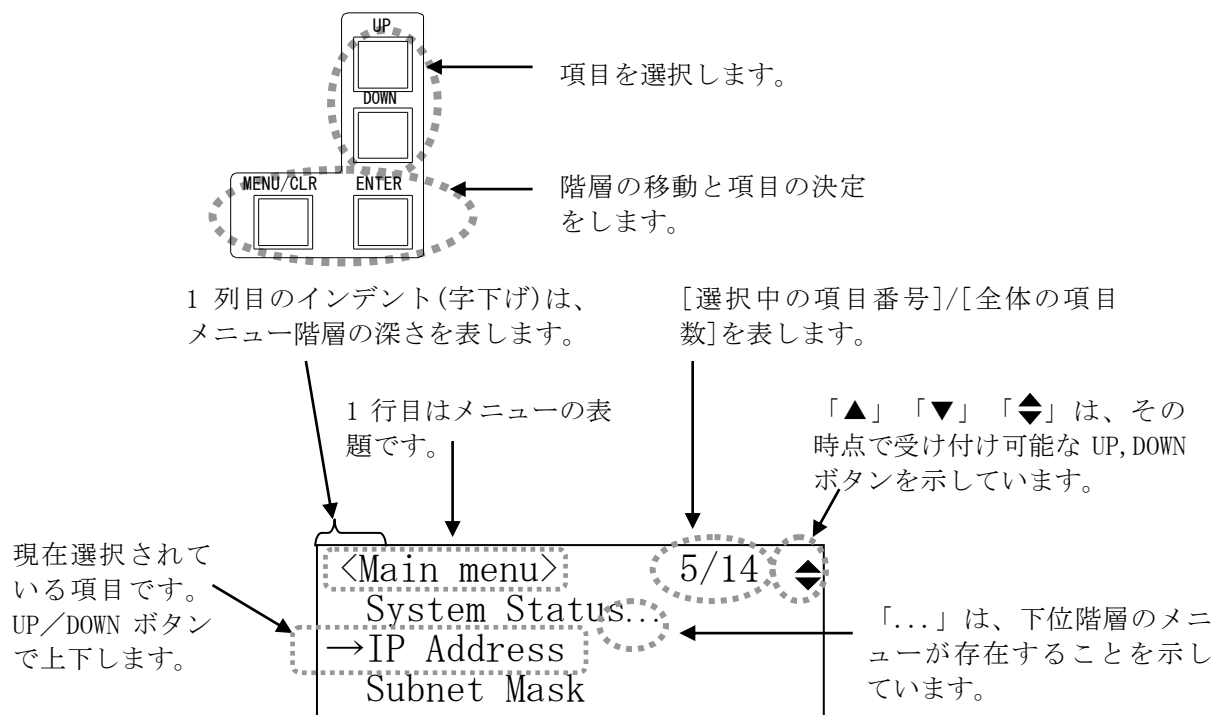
UP

DOWN

MENU/CLR

ENTER

項目を選択します。

階層の移動と項目の決定をします。

1 列目のインデント(字下げ)は、メニュー階層の深さを表します。

[選択中の項目番号]/[全体の項目数]を表します。

1 行目はメニューの表題です。

「▲」「▼」「⬍」は、その時点で受け付け可能な UP,DOWN ボタンを示しています。

現在選択されている項目です。UP／DOWN ボタンで上下します。

<Main menu> 5/14 ⬍
System Status...
→IP Address
Subnet Mask

「...」は、下位階層のメニューが存在することを示しています。